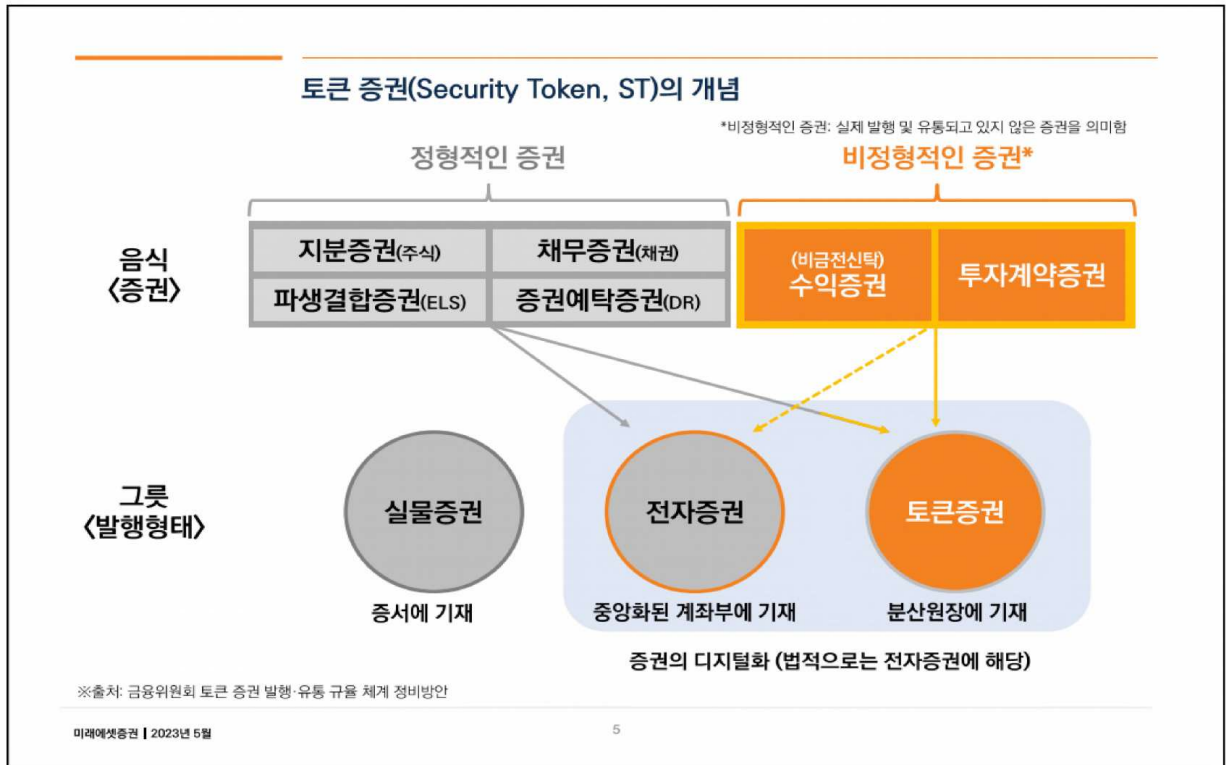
토큰 증권(Security Token, ST)의 개념

*비정형적인 증권: 실제 발행 및 유통되고 있지 않은 증권을 의미함

정형적인 증권

비정형적인 증권*

음식 〈증권〉

지분증권(주식)

채무증권(채권)

파생결합증권(ELS)

증권예탁증권(DR)

(비금전신탁) 수익증권

투자계약증권

그릇 〈발행형태〉

실물증권

증서에 기재

전자증권

중앙화된 계좌부에 기재

토큰증권

분산원장에 기재

증권의 디지털화 (법적으로는 전자증권에 해당)

※출처: 금융위원회 토큰 증권 발행·유통 규율 체계 정비방안

미래에셋증권 | 2023년 5월

5